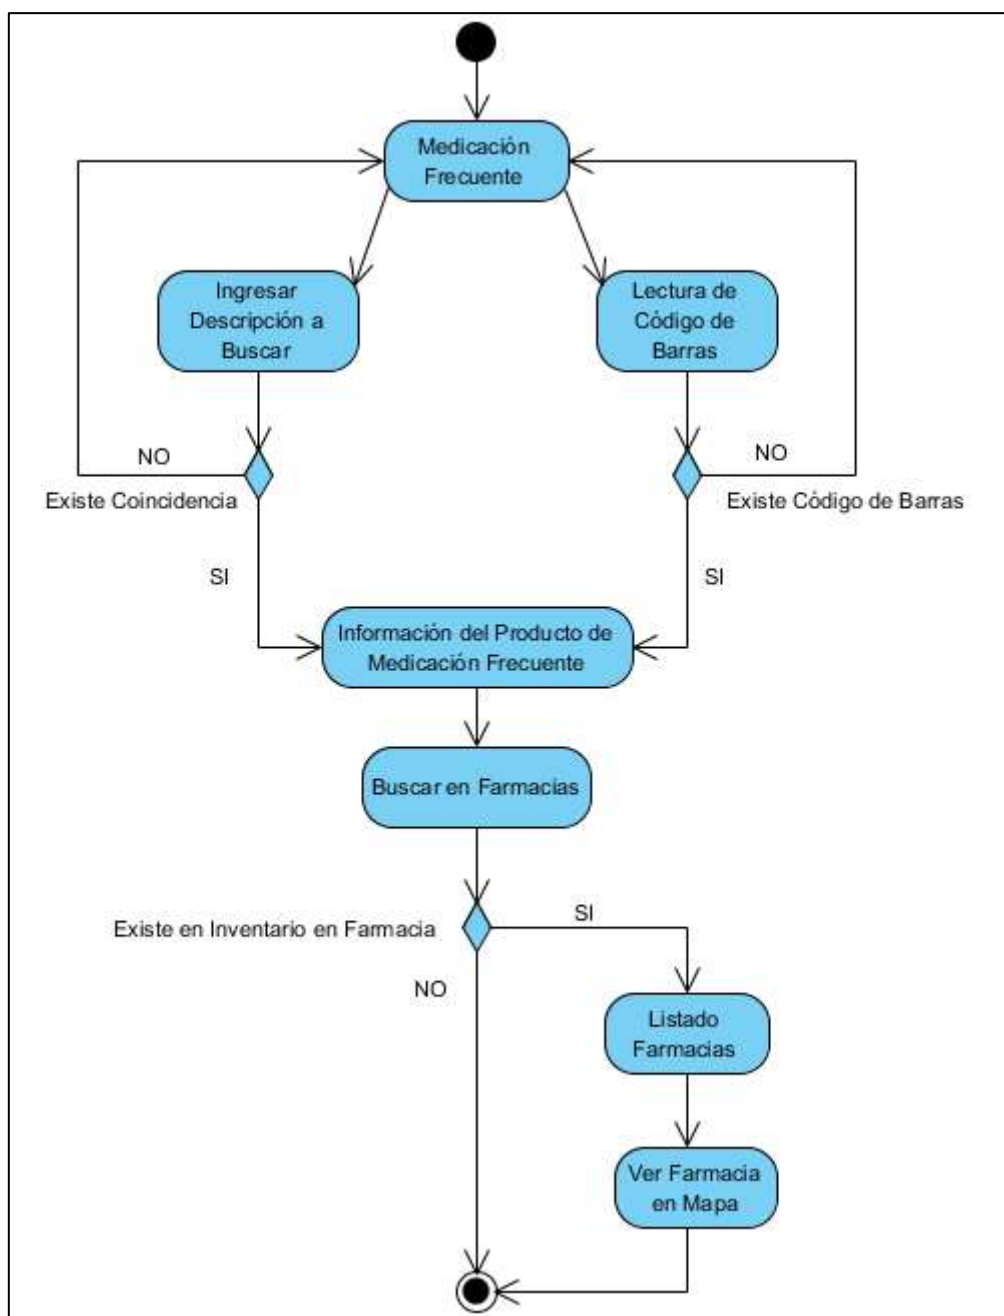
Medicación Frecuente

Ingresar Descripción a Buscar

Lectura de Código de Barras

NO

Existe Coincidencia

NO

Existe Código de Barras

SI

SI

Información del Producto de Medicación Frecuente

Buscar en Farmacias

Existe en Inventario en Farmacia

SI

NO

Listado Farmacias

Ver Farmacia en Mapa